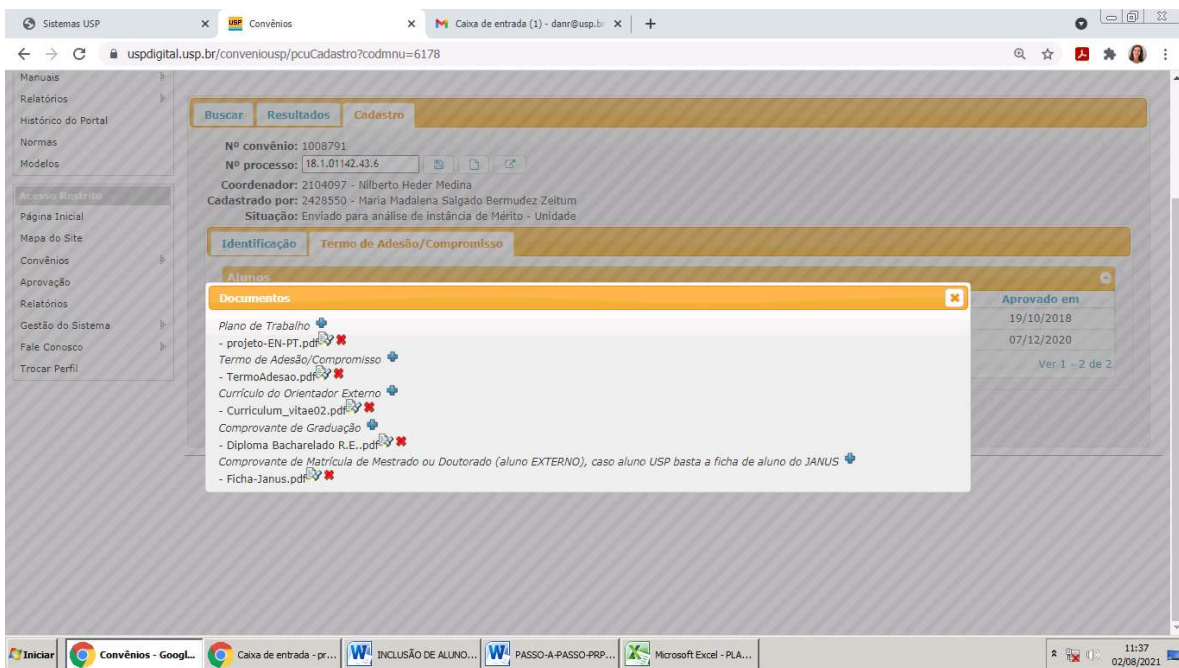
Sistemas USP × Convênios × Caixa de entrada (1) - danr@usp.br × +

uspdigital.usp.br/conveniousp/pcuCadastro?codmnu=6178

Manuais
Relatórios
Histórico do Portal
Normas
Modelos
Acesso Restrito
Página Inicial
Mapa do Site
Convênios
Aprovação
Relatórios
Gestão do Sistema
Fale Conosco
Trocar Perfil

Buscar Resultados Cadastro

Nº convênio: 1008791
Nº processo: 18.1.01142.43.6
Coordenador: 2104097 - Nilberto Heder Medina
Cadastrado por: 2428550 - Maria Madalena Salgado Bermudez Zeitum
Situação: Enviado para análise de instância de Mérito - Unidade

Identificação Termo de Adesão/Compromisso

Alunos

Aprovado em
19/10/2018
07/12/2020
Ver 1 - 2 de 2

Documentos

Plano de Trabalho
- projeto-EN-PT.pdf
Termo de Adesão/Compromisso
- TermoAdesao.pdf
Currículo do Orientador Externo
- Curriculum_vitae02.pdf
Comprovante de Graduação
- Diploma Bacharelado R.E..pdf
Comprovante de Matrícula de Mestrado ou Doutorado (aluno EXTERNO), caso aluno USP basta a ficha de aluno do JANUS
- Ficha-Janus.pdf

Iniciar Convênios - Googl... Caixa de entrada - pr... INCLUSÃO DE ALUNO... PASSO-A-PASSO-PRP... Microsoft Excel - PLA... 11:37 02/08/2021